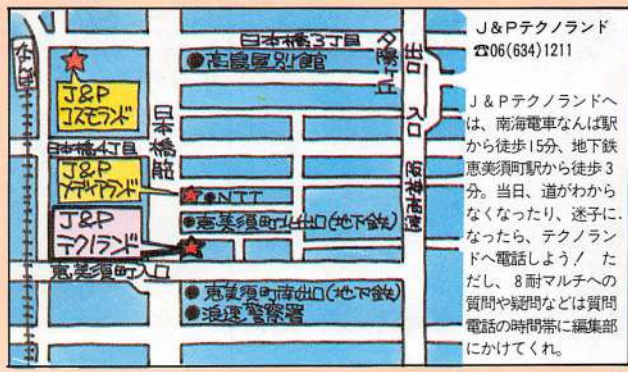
なんば

日本橋3丁目

夕陽丘

出口

入口

阪神高速

●高島屋別館

日本橋筋

J&P コスモランド

日本橋4丁目

J&P メディアランド

●NTT

J&P テクノランド

●恵美須町北出口(地下鉄)

恵美須町入口

●恵美須町南出口(地下鉄)

●浪速警察署

J&Pテクノランド
☎06(634)1211

J&Pテクノランドへは、南海電車なんば駅から徒歩15分、地下鉄恵美須町駅から徒歩3分。当日、道がわからなくなったり、迷子になったら、テクノランドへ電話しよう! ただし、8耐マルチへの質問や疑問などは質問電話の時間帯に編集部にかけてくれ。